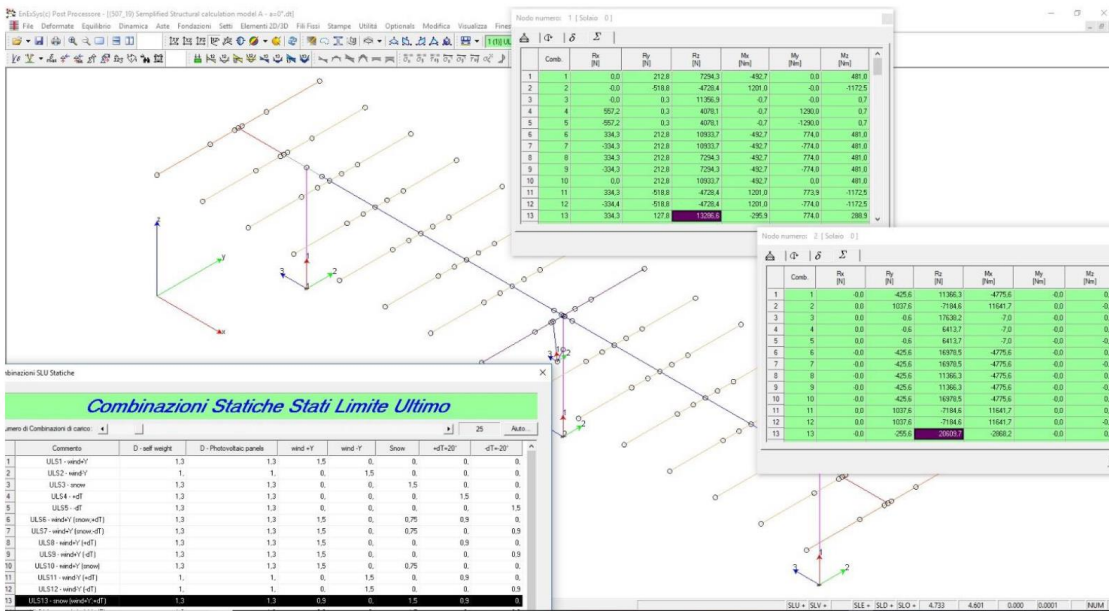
EnExSys(c) Post Processors - [(307_19) Semplified Structural calculation model A - a=0°.dt]
File Deformate Equilibrio Dinamica Aste Fondazioni Setti Elementi 2D/3D Fili Fissi Stampe Utilità Optionals Modifica Visualizza Fines

Nodo numero: 1 [Solaio 0]

| | Comb. | Rx [N] | Ry [N] | Rz [N] | Mx [Nm] | My [Nm] | Mz [Nm] |
|---|---|---|---|---|---|---|---|
| 1 | 1 | 0,0 | 212,8 | 7294,3 | -492,7 | 0,0 | 481,0 |
| 2 | 2 | -0,0 | -518,8 | -4728,4 | 1201,0 | -0,0 | -1172,5 |
| 3 | 3 | -0,0 | 0,3 | 11356,9 | -0,7 | -0,0 | 0,7 |
| 4 | 4 | 557,2 | 0,3 | 4078,1 | -0,7 | 1290,0 | 0,7 |
| 5 | 5 | -557,2 | 0,3 | 4078,1 | -0,7 | -1290,0 | 0,7 |
| 6 | 6 | 334,3 | 212,8 | 10933,7 | -492,7 | 774,0 | 481,0 |
| 7 | 7 | -334,3 | 212,8 | 10933,7 | -492,7 | -774,0 | 481,0 |
| 8 | 8 | 334,3 | 212,8 | 7294,3 | -492,7 | 774,0 | 481,0 |
| 9 | 9 | -334,3 | 212,8 | 7294,3 | -492,7 | -774,0 | 481,0 |
| 10 | 10 | 0,0 | 212,8 | 10933,7 | -492,7 | 0,0 | 481,0 |
| 11 | 11 | 334,3 | -518,8 | -4728,4 | 1201,0 | 773,9 | -1172,5 |
| 12 | 12 | -334,4 | -518,8 | -4728,4 | 1201,0 | -774,0 | -1172,5 |
| 13 | 13 | 334,3 | 127,0 | 13286,6 | -295,9 | 774,0 | 288,9 |

Nodo numero: 2 [Solaio 0]

| | Comb. | Rx [N] | Ry [N] | Rz [N] | Mx [Nm] | My [Nm] | Mz [Nm] |
|---|---|---|---|---|---|---|---|
| 1 | 1 | -0,0 | -425,6 | 11366,3 | -4775,6 | -0,0 | 0, |
| 2 | 2 | 0,0 | 1037,6 | -7184,6 | 11641,7 | 0,0 | 0, |
| 3 | 3 | 0,0 | -0,6 | 17638,2 | -7,0 | -0,0 | 0, |
| 4 | 4 | 0,0 | -0,6 | 6413,7 | -7,0 | -0,0 | -0, |
| 5 | 5 | 0,0 | -0,6 | 6413,7 | -7,0 | -0,0 | 0, |
| 6 | 6 | 0,0 | -425,6 | 16978,5 | -4775,6 | -0,0 | -0, |
| 7 | 7 | 0,0 | -425,6 | 16978,5 | -4775,6 | -0,0 | 0, |
| 8 | 8 | 0,0 | -425,6 | 11366,3 | -4775,6 | -0,0 | -0, |
| 9 | 9 | 0,0 | -425,6 | 11366,3 | -4775,6 | -0,0 | 0, |
| 10 | 10 | -0,0 | -425,6 | 16978,5 | -4775,6 | -0,0 | 0, |
| 11 | 11 | 0,0 | 1037,6 | -7184,6 | 11641,7 | 0,0 | -0, |
| 12 | 12 | 0,0 | 1037,6 | -7184,6 | 11641,7 | 0,0 | 0, |
| 13 | 13 | 0,0 | -255,6 | 20609,7 | -2868,2 | -0,0 | 0, |

binazioni SLU Statiche

Combinazioni Statiche Stati Limite Ultimo

umero di Combinazioni di carico: 25 Auto...

| | Commento | D - self weight | D - Photovoltaic panels | wind +Y | wind -Y | Snow | +dT=20° | -dT=20° |
|---|---|---|---|---|---|---|---|---|
| 1 | ULS1 - wind+Y | 1,3 | 1,3 | 1,5 | 0, | 0, | 0, | 0, |
| 2 | ULS2 - wind-Y | 1, | 1, | 0, | 1,5 | 0, | 0, | 0, |
| 3 | ULS3 - snow | 1,3 | 1,3 | 0, | 0, | 1,5 | 0, | 0, |
| 4 | ULS4 - +dT | 1,3 | 1,3 | 0, | 0, | 0, | 1,5 | 0, |
| 5 | ULS5 - -dT | 1,3 | 1,3 | 0, | 0, | 0, | 0, | 1,5 |
| 6 | ULS6 - wind+Y (snow;+dT) | 1,3 | 1,3 | 1,5 | 0, | 0,75 | 0,9 | 0, |
| 7 | ULS7 - wind+Y (snow;-dT) | 1,3 | 1,3 | 1,5 | 0, | 0,75 | 0, | 0,9 |
| 8 | ULS8 - wind+Y (+dT) | 1,3 | 1,3 | 1,5 | 0, | 0, | 0,9 | 0, |
| 9 | ULS9 - wind+Y (-dT) | 1,3 | 1,3 | 1,5 | 0, | 0, | 0, | 0,9 |
| 10 | ULS10 - wind+Y (snow) | 1,3 | 1,3 | 1,5 | 0, | 0,75 | 0, | 0, |
| 11 | ULS11 - wind-Y (+dT) | 1, | 1, | 0, | 1,5 | 0, | 0,9 | 0, |
| 12 | ULS12 - wind-Y (-dT) | 1, | 1, | 0, | 1,5 | 0, | 0, | 0,9 |
| 13 | ULS13 - snow (wind+Y;+dT) | 1,3 | 1,3 | 0,9 | 0, | 1,5 | 0,9 | 0, |

SLU + SLV + SLE + SLD + SLO + 4.733 4.601 0.000 0.0001 NUM